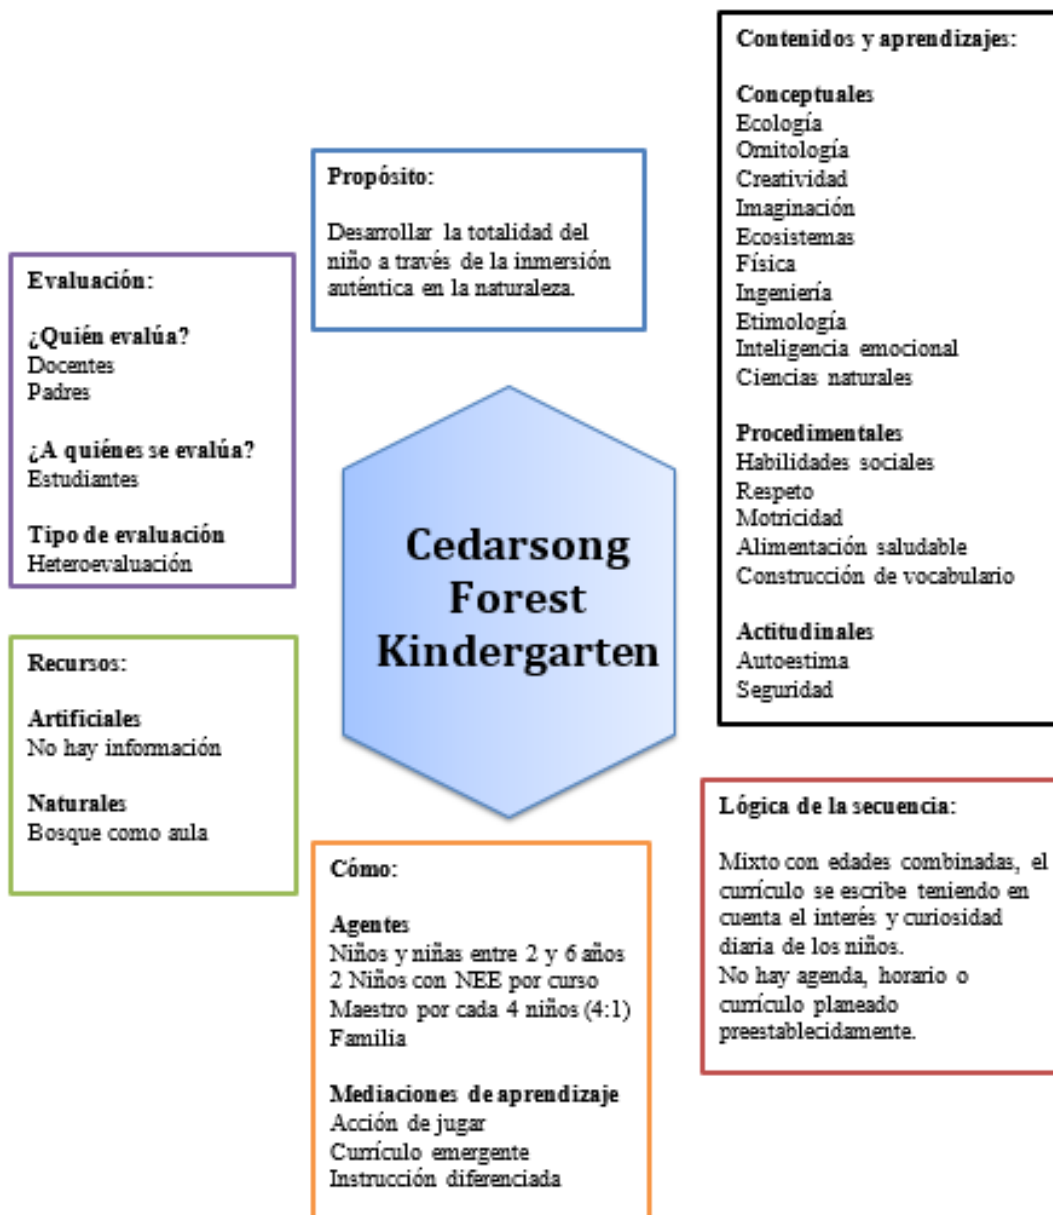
Propósito:

Desarrollar la totalidad del niño a través de la inmersión auténtica en la naturaleza.

Contenidos y aprendizajes:

Conceptuales
Ecología
Omitología
Creatividad
Imaginación
Ecosistemas
Física
Ingeniería
Etimología
Inteligencia emocional
Ciencias naturales

Procedimentales
Habilidades sociales
Respeto
Motricidad
Alimentación saludable
Construcción de vocabulario

Actitudinales
Autoestima
Seguridad

Evaluación:

¿Quién evalúa?
Docentes
Padres

¿A quiénes se evalúa?
Estudiantes

Tipo de evaluación
Heteroevaluación

Cedarsong Forest Kindergarten

Recursos:

Artificiales
No hay información

Naturales
Bosque como aula

Cómo:

Agentes
Niños y niñas entre 2 y 6 años
2 Niños con NEE por curso
Maestro por cada 4 niños (4:1)
Familia

Mediaciones de aprendizaje
Acción de jugar
Currículo emergente
Instrucción diferenciada

Lógica de la secuencia:

Mixto con edades combinadas, el currículo se escribe teniendo en cuenta el interés y curiosidad diaria de los niños.
No hay agenda, horario o currículo planeado preestablecidamente.